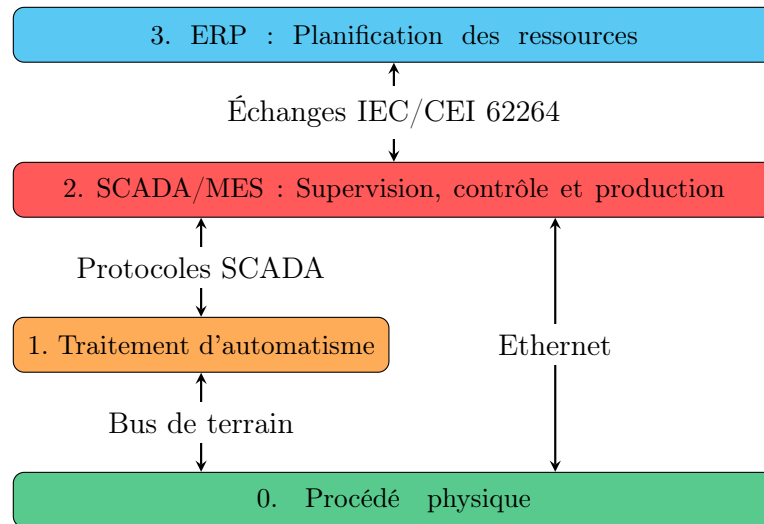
3. ERP : Planification des ressources

Échanges IEC/CEI 62264

2. SCADA/MES : Supervision, contrôle et production

Protocoles SCADA

1. Traitement d'automatisme

Ethernet

Bus de terrain

0. Procédé physique